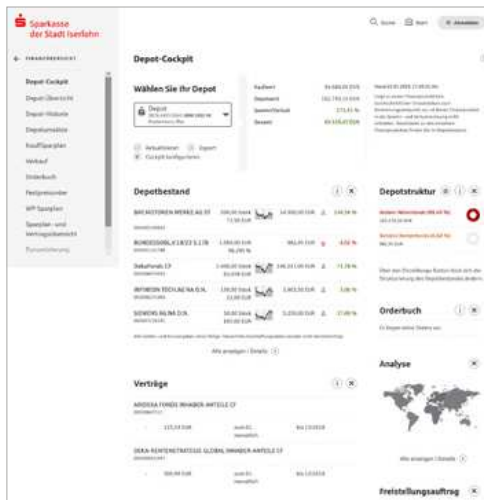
Sparkasse der Stadt Iserlohn

Suche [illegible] Abmelden

← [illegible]

Depot-Cockpit
Depot-Übersicht
Depot-Historie
Depotumsätze
Kauf/Sparplan
Verkauf
Orderbuch
Festpreisorder
WP-Sparplan
Sparplan- und Vertragsübersicht
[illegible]

Depot-Cockpit

Wählen Sie Ihr Depot

Depot
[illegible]

Aktualisieren Export
Cockpit konfigurieren

Kaufwert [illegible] EUR
Depotwert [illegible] EUR
Gewinn/Verlust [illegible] EUR
Gesamt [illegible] EUR

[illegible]

Depotbestand

BRENNTAG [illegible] MERKE AG ST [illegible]
BUNDESOBLIG.V.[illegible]
Dekafonds CF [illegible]
INFINEON TECH.AG NA O.N. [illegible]
SIEMENS AG NA O.N. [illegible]

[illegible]

Alle anzeigen / Details

Depotstruktur

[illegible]

Orderbuch

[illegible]

Analyse

Alle anzeigen / Details

Verträge

ARIDEKA FONDS INHABER-ANTEILE CF
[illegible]

DEKA-RENTENSTRATEGIE GLOBAL INHABER-ANTEILE CF
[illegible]

Freistellungsauftrag